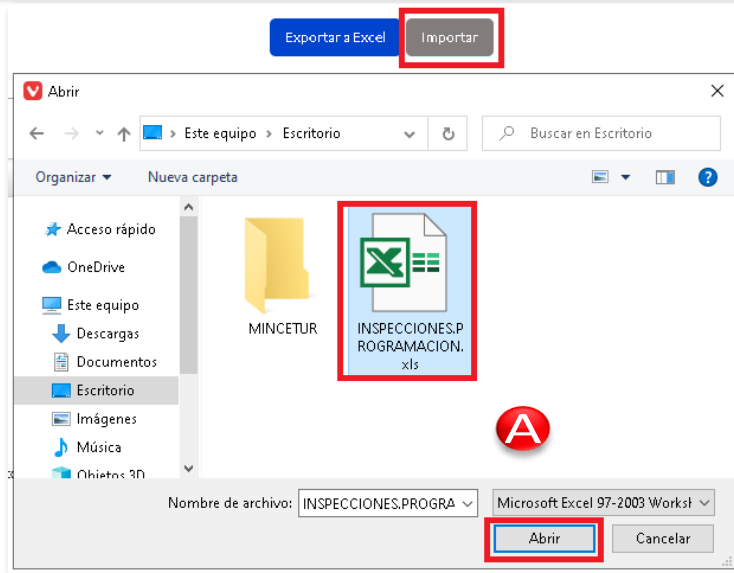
Exportar a Excel
Importar

Abrir

Este equipo › Escritorio

Buscar en Escritorio

Organizar
Nueva carpeta

Acceso rápido
OneDrive
Este equipo
Descargas
Documentos
Escritorio
Imágenes
Música
Objetos 3D

MINCETUR

INSPECCIONES.PROGRAMACION.xls

A

Nombre de archivo: INSPECCIONES.PROGRA
Microsoft Excel 97-2003 Worksh

Abrir
Cancelar